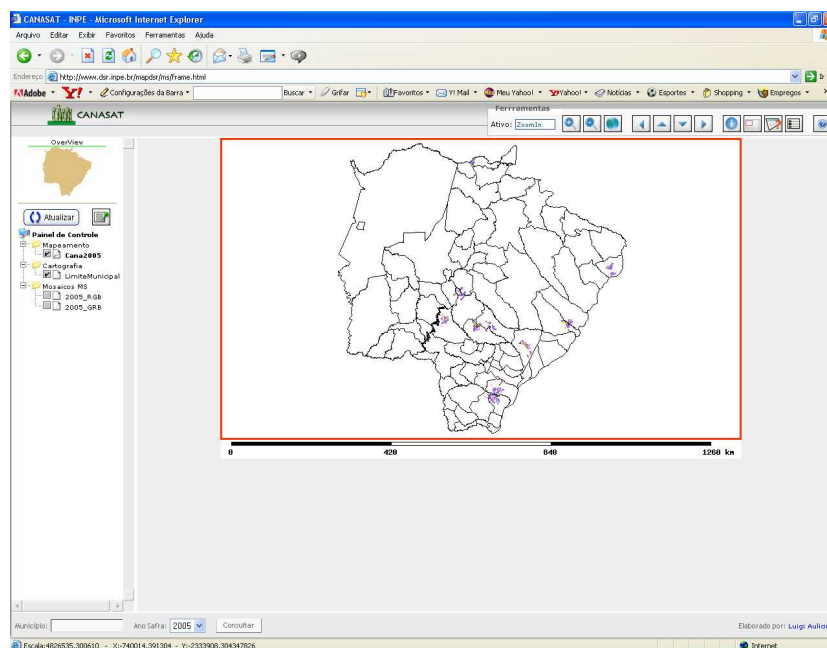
CANASAT - INPE - Microsoft Internet Explorer

Arquivo Editar Exibir Favoritos Ferramentas Ajuda

Endereço http://www.dsr.inpe.br/mapdsr/ms/frame.html

Ir

Adobe Configurações da Barra Buscar Grifar Favoritos Y! Mail Meu Yahoo! Yahoo! Notícias Esportes Shopping Empregos

CANASAT

Ferramentas

Ativo: ZoomIn

OverView

Atualizar

Painel de Controle
Mapeamento
Cana2005
Cartografia
LimiteMunicipal
Mosaicos MS
2005_RGB
2005_GRB

0 420 840 1260 km

Município: Ano Safra: 2005 Consultar

Elaborado por: Luigi Aulic

Escala:4826535.300610 - X:-740014.391304 - Y:-2333908.304347826

Internet